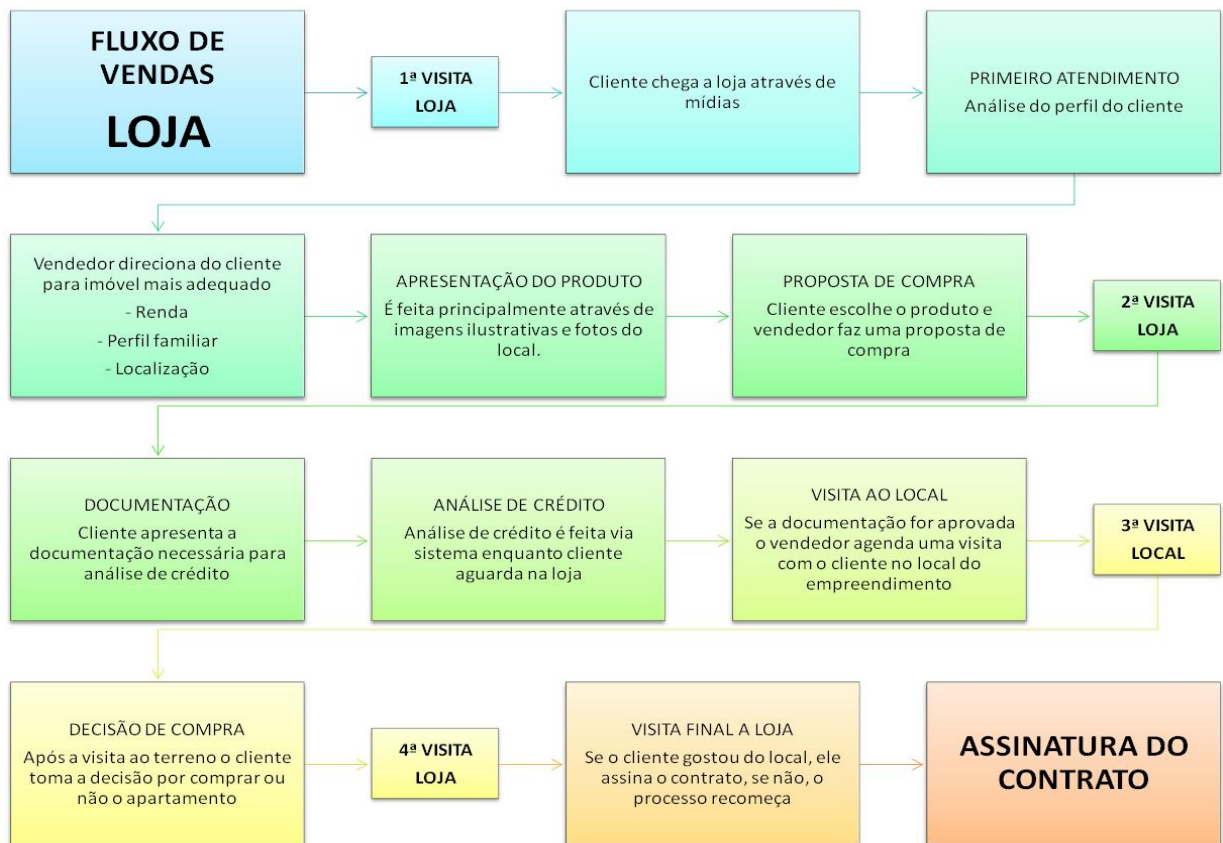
FLUXO DE VENDAS
LOJA

1ª VISITA LOJA

Cliente chega a loja através de mídias

PRIMEIRO ATENDIMENTO
Análise do perfil do cliente

Vendedor direciona do cliente para imóvel mais adequado
- Renda
- Perfil familiar
- Localização

APRESENTAÇÃO DO PRODUTO
É feita principalmente através de imagens ilustrativas e fotos do local.

PROPOSTA DE COMPRA
Cliente escolhe o produto e vendedor faz uma proposta de compra

2ª VISITA LOJA

DOCUMENTAÇÃO
Cliente apresenta a documentação necessária para análise de crédito

ANÁLISE DE CRÉDITO
Análise de crédito é feita via sistema enquanto cliente aguarda na loja

VISITA AO LOCAL
Se a documentação for aprovada o vendedor agenda uma visita com o cliente no local do empreendimento

3ª VISITA LOCAL

DECISÃO DE COMPRA
Após a visita ao terreno o cliente toma a decisão por comprar ou não o apartamento

4ª VISITA LOJA

VISITA FINAL A LOJA
Se o cliente gostou do local, ele assina o contrato, se não, o processo recomeça

ASSINATURA DO CONTRATO